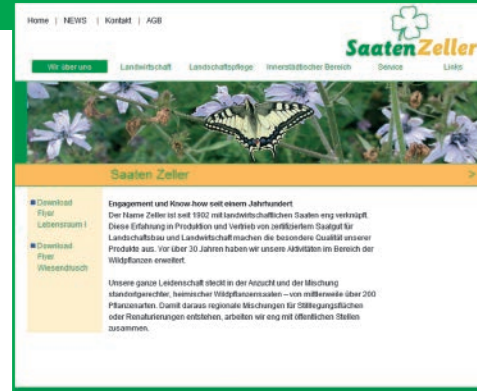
Home | NEWS | Kontakt | AGB

SaatenZeller

Wir über uns | Landwirtschaft | Landschaftspflege | Innerstädtischer Bereich | Service | Links

Saaten Zeller

>

Download Flyer Lebensraum I

Download Flyer Wiesendrusch

Engagement und Know-how seit einem Jahrhundert
Der Name Zeller ist seit 1902 mit landwirtschaftlichen Saaten eng verknüpft. Diese Erfahrung in Produktion und Vertrieb von zertifiziertem Saatgut für Landschaftsbau und Landwirtschaft machen die besondere Qualität unserer Produkte aus. Vor über 30 Jahren haben wir unsere Aktivitäten im Bereich der Wildpflanzen erweitert.

Unsere ganze Leidenschaft steckt in der Anzucht und der Mischung standortgerechter, heimischer Wildpflanzensaaten – von mittlerweile über 200 Pflanzenarten. Damit daraus regionale Mischungen für Stilllegungsflächen oder Renaturierungen entstehen, arbeiten wir eng mit öffentlichen Stellen zusammen.